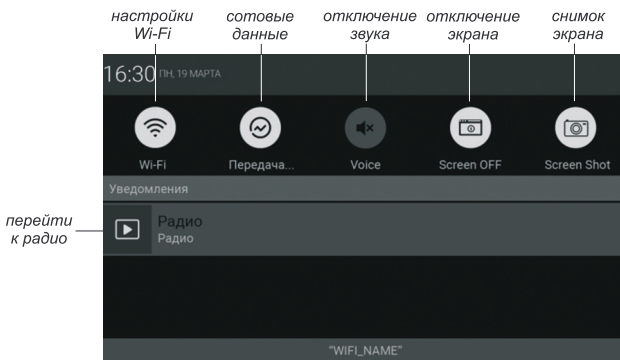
настройки Wi-Fi

сотовые данные

отключение звука

отключение экрана

снимок экрана

16:30 ПН, 19 МАРТА

Wi-Fi

Передача...

Voice

Screen OFF

Screen Shot

Уведомления

перейти к радио

Радио

Радио

"WIFI_NAME"